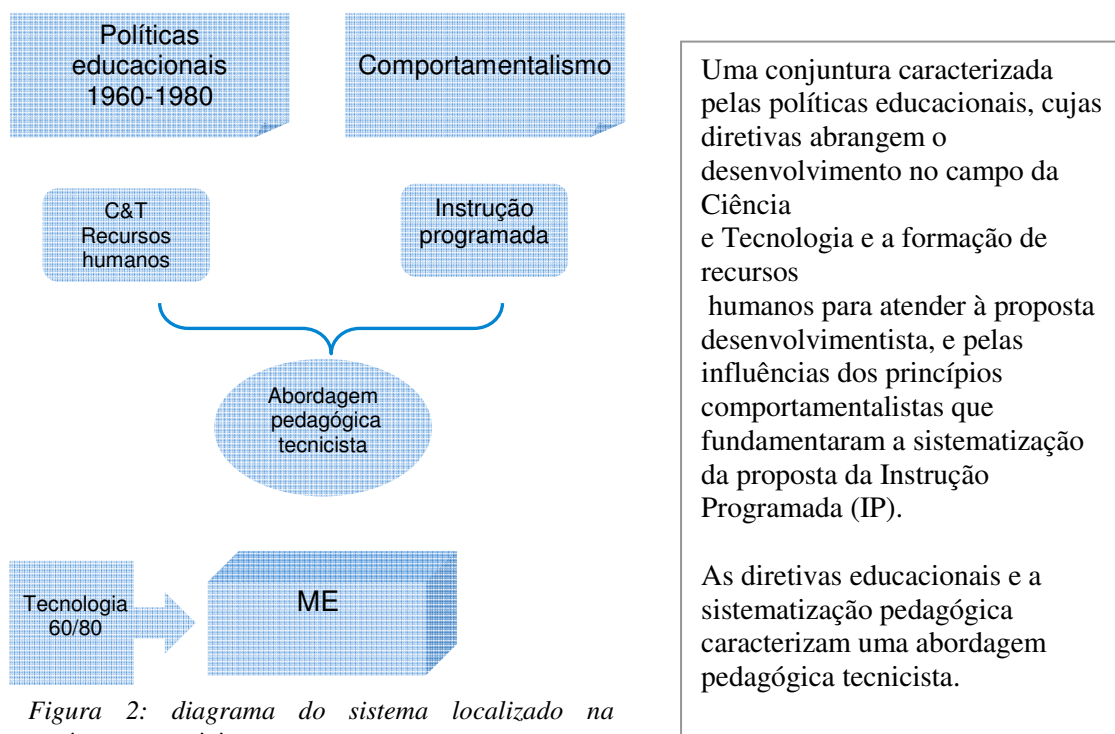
Políticas educacionais 1960-1980

Comportamentalismo

C&T Recursos humanos

Instrução programada

Abordagem pedagógica tecnicista

Tecnologia 60/80

ME

*Figura 2: diagrama do sistema localizado na* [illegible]

Uma conjuntura caracterizada pelas políticas educacionais, cujas diretivas abrangem o desenvolvimento no campo da Ciência e Tecnologia e a formação de recursos humanos para atender à proposta desenvolvimentista, e pelas influências dos princípios comportamentalistas que fundamentaram a sistematização da proposta da Instrução Programada (IP).

As diretivas educacionais e a sistematização pedagógica caracterizam uma abordagem pedagógica tecnicista.